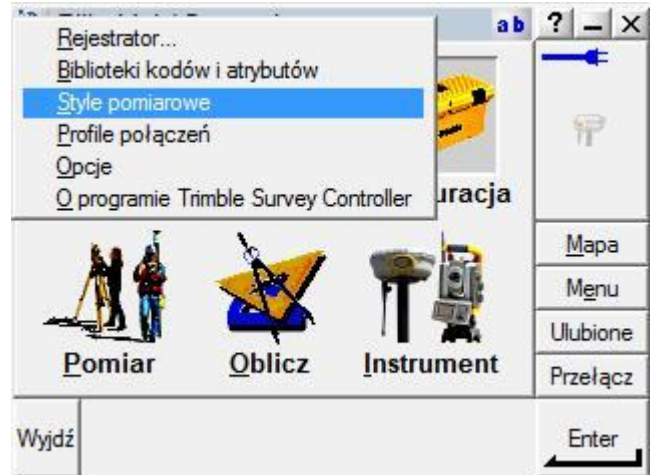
a b ? – X

Rejestrator...
Biblioteki kodów i atrybutów
Style pomiarowe
Profile połączeń
Opcje
O programie Trimble Survey Controller

uracja

Mapa
Menu
Ulubione
Przełącz

Pomiar
Oblicz
Instrument

Wyjdź
Enter